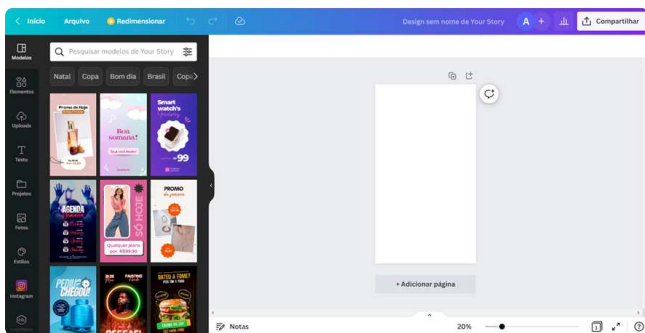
< Início Arquivo Redimensionar Design sem nome de Your Story A + Compartilhar

Modelos
Elementos
Uploads
Texto
Projetos
Fotos
Estilos
Instagram

Pesquisar modelos de Your Story

Natal Copa Bom dia Brasil Copa

Promo de Hoje
Bom semana!
Smart watch's
99
AGENDA
SÓ HOJE
Qualquer jeans por R$99,00
PROMO
PEDIU CHEGOU
AÇAÍ
A FOME?

+ Adicionar página

Notas 20% 1